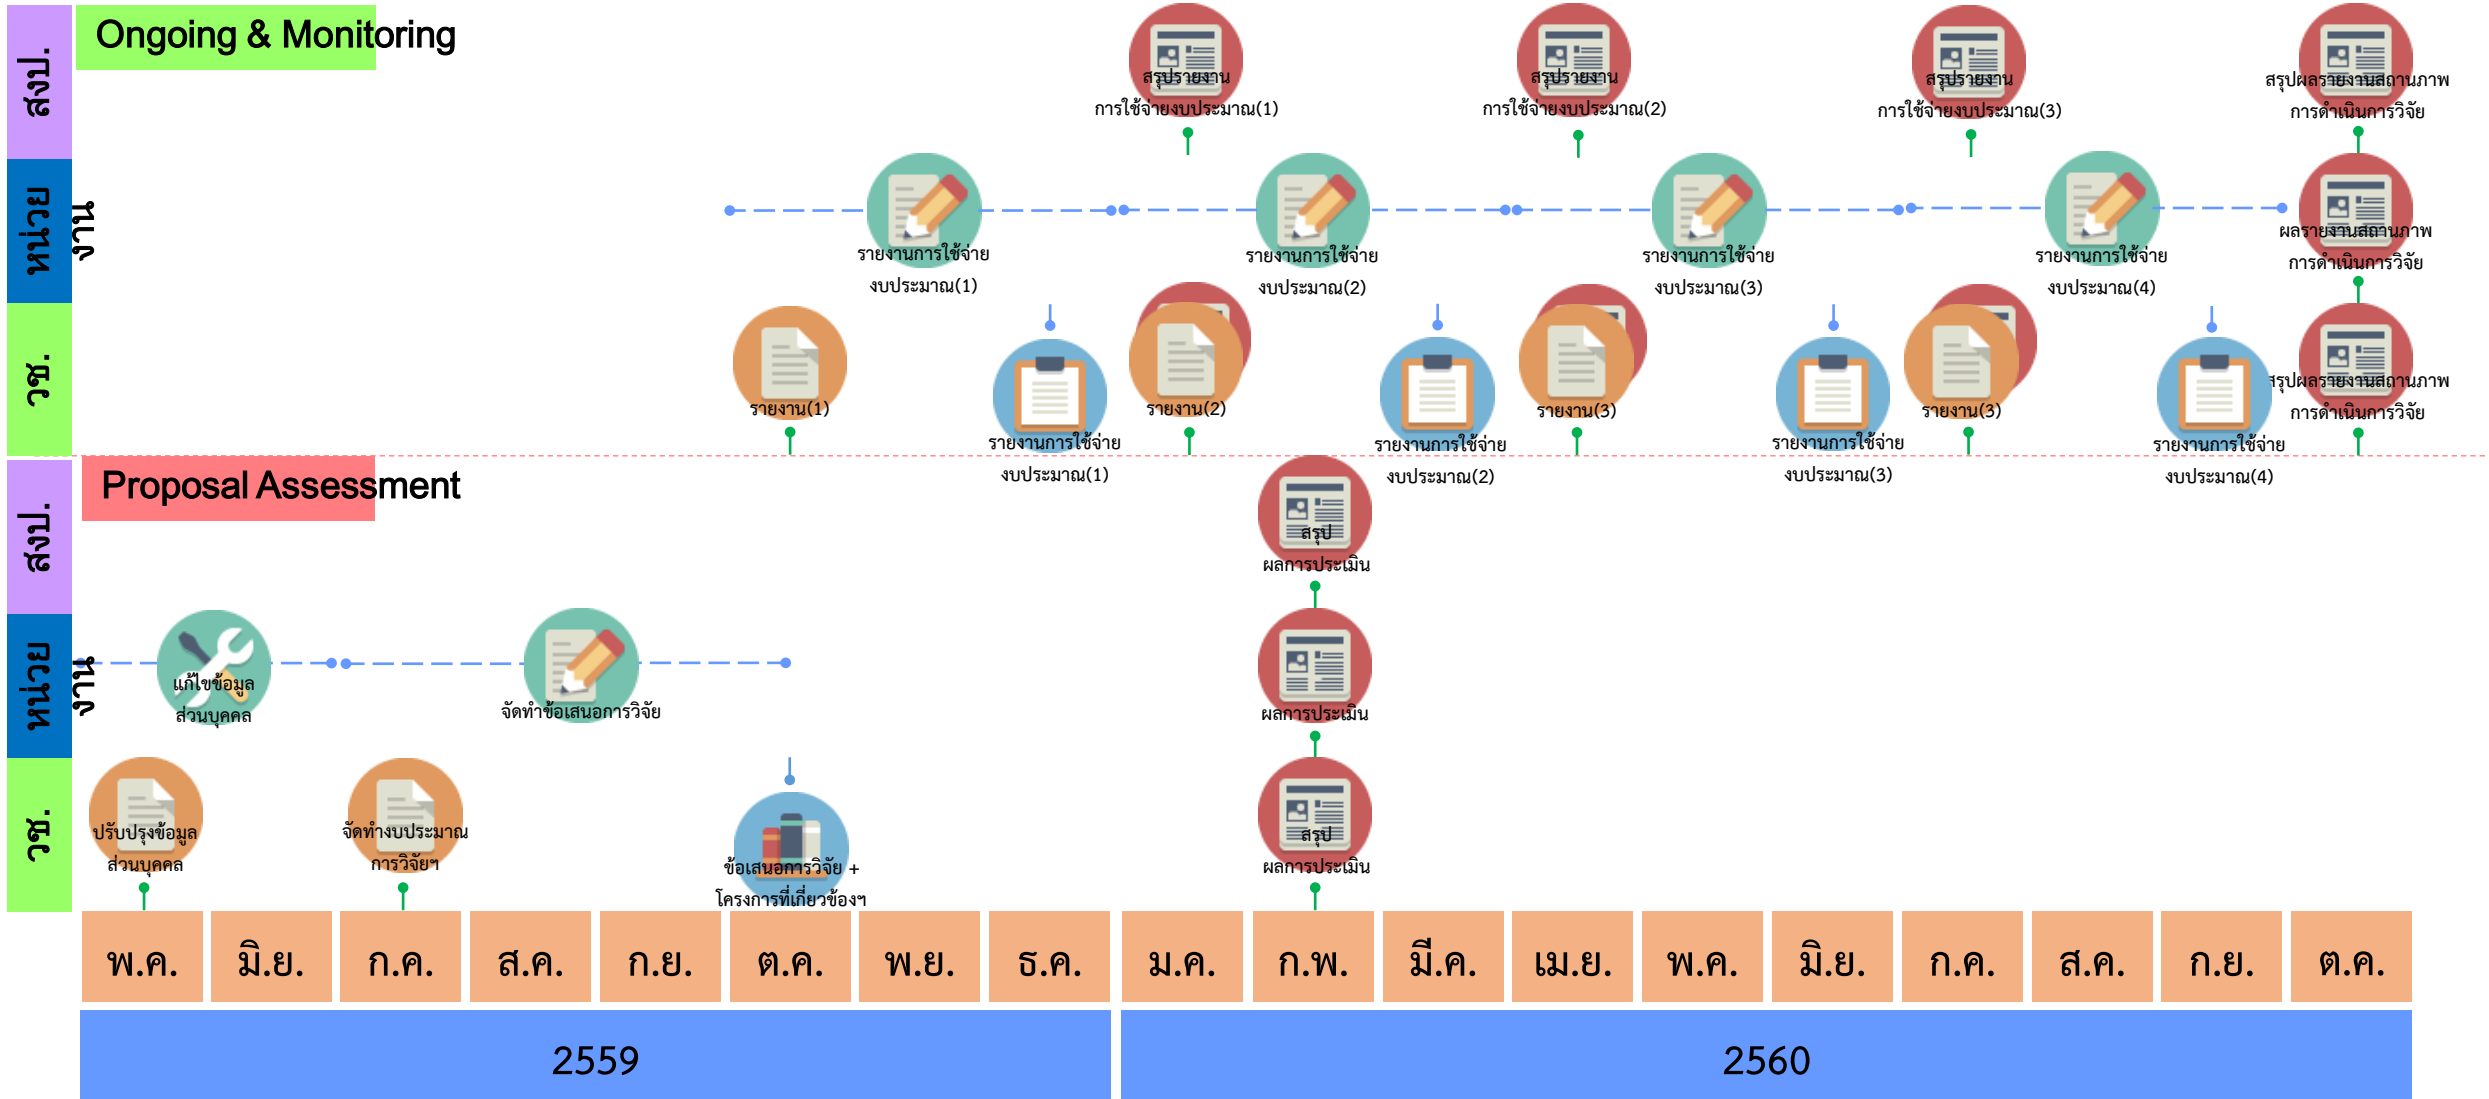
Ongoing & Monitoring

สงป.

หน่วยงาน

วช.

สรุปรายงาน การใช้จ่ายงบประมาณ(1)

สรุปรายงาน การใช้จ่ายงบประมาณ(2)

สรุปรายงาน การใช้จ่ายงบประมาณ(3)

สรุปผลรายงานสถานภาพ การดำเนินการวิจัย

รายงานการใช้จ่าย งบประมาณ(1)

รายงานการใช้จ่าย งบประมาณ(2)

รายงานการใช้จ่าย งบประมาณ(3)

รายงานการใช้จ่าย งบประมาณ(4)

ผลรายงานสถานภาพ การดำเนินการวิจัย

รายงาน(1)

รายงานการใช้จ่าย งบประมาณ(1)

รายงาน(2)

รายงานการใช้จ่าย งบประมาณ(2)

รายงาน(3)

รายงานการใช้จ่าย งบประมาณ(3)

รายงาน(3)

รายงานการใช้จ่าย งบประมาณ(4)

สรุปผลรายงานสถานภาพ การดำเนินการวิจัย

Proposal Assessment

สงป.

หน่วยงาน

วช.

สรุป ผลการประเมิน

แก้ไขข้อมูล ส่วนบุคคล

จัดทำข้อเสนอการวิจัย

ผลการประเมิน

ปรับปรุงข้อมูล ส่วนบุคคล

จัดทำงบประมาณ การวิจัยฯ

ข้อเสนอการวิจัย + โครงการที่เกี่ยวข้องฯ

สรุป ผลการประเมิน

| พ.ค. | มิ.ย. | ก.ค. | ส.ค. | ก.ย. | ต.ค. | พ.ย. | ธ.ค. | ม.ค. | ก.พ. | มี.ค. | เม.ย. | พ.ค. | มิ.ย. | ก.ค. | ส.ค. | ก.ย. | ต.ค. |
|---|---|---|---|---|---|---|---|---|---|---|---|---|---|---|---|---|---|

2559

2560